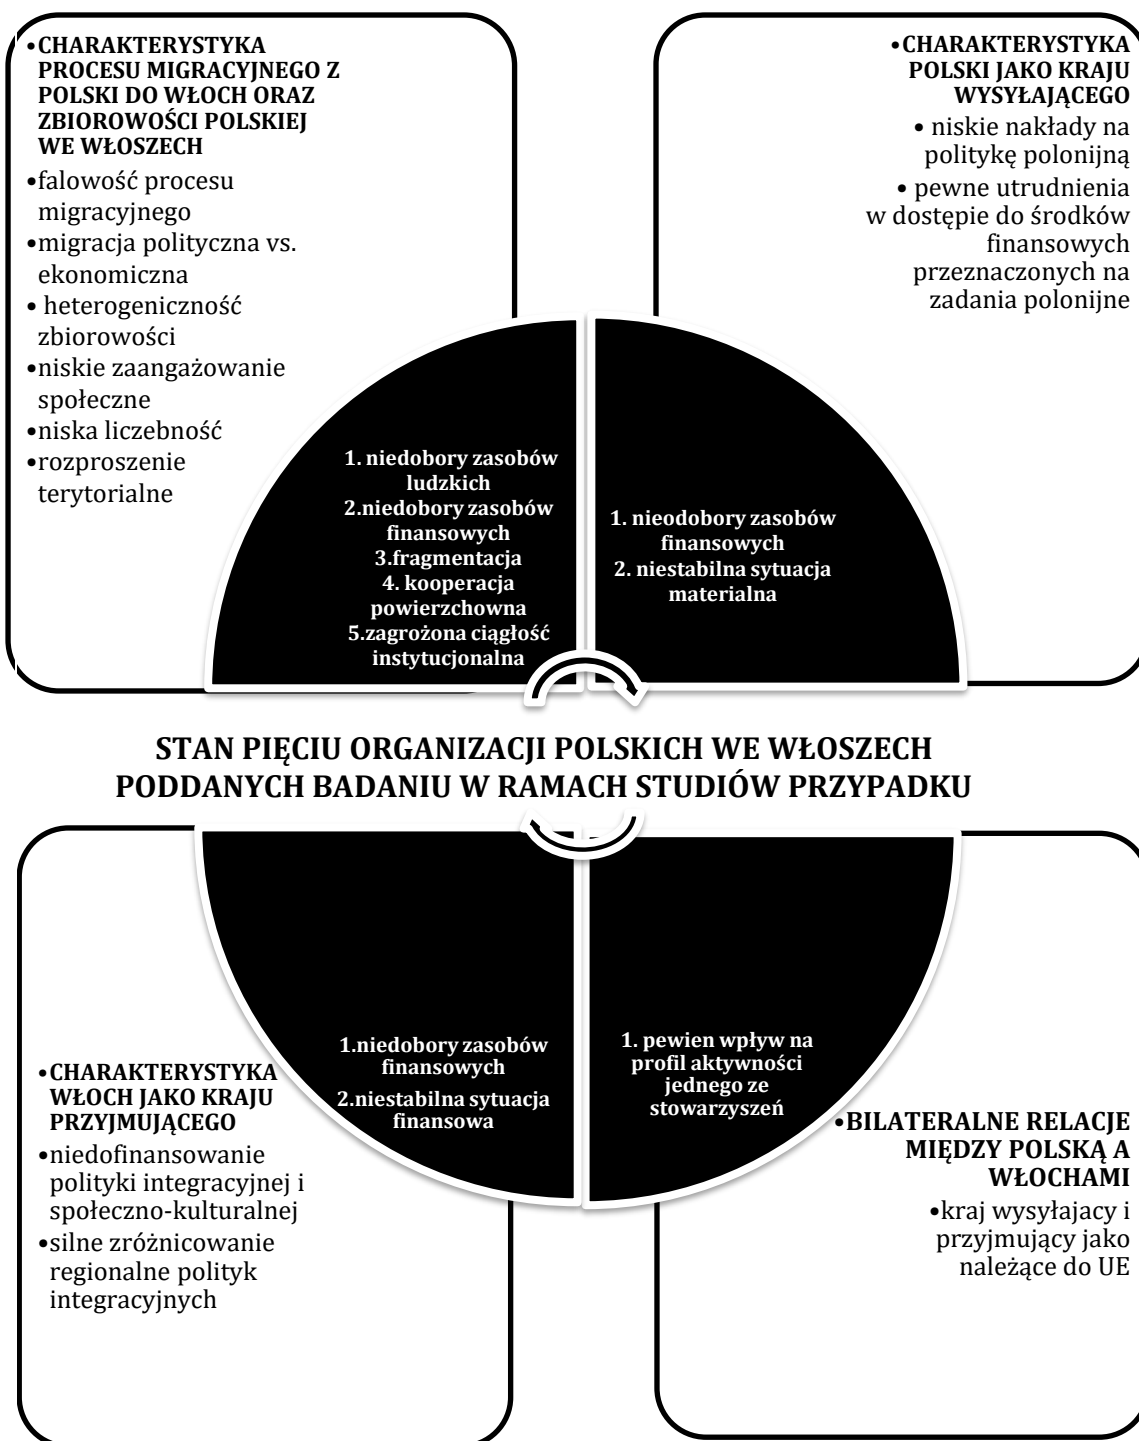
•CHARAKTERYSTYKA PROCESU MIGRACYJNEGO Z POLSKI DO WŁOCH ORAZ ZBIOROWOŚCI POLSKIEJ WE WŁOSZECH
•falowość procesu migracyjnego
•migracja polityczna vs. ekonomiczna
• heterogeniczność zbiorowości
•niskie zaangażowanie społeczne
•niska liczebność
•rozproszenie terytorialne

•CHARAKTERYSTYKA POLSKI JAKO KRAJU WYSYŁAJĄCEGO
• niskie nakłady na politykę polonijną
• pewne utrudnienia w dostępie do środków finansowych przeznaczonych na zadania polonijne

1. niedobory zasobów ludzkich
2.niedobory zasobów finansowych
3.fragmentacja
4. kooperacja powierzchowna
5.zagrożona ciągłość instytucjonalna

1. nieodobory zasobów finansowych
2. niestabilna sytuacja materialna

STAN PIĘCIU ORGANIZACJI POLSKICH WE WŁOSZECH PODDANYCH BADANIU W RAMACH STUDIÓW PRZYPADKU

1.niedobory zasobów finansowych
2.niestabilna sytuacja finansowa

1. pewien wpływ na profil aktywności jednego ze stowarzyszeń

•CHARAKTERYSTYKA WŁOCH JAKO KRAJU PRZYJMUJĄCEGO
•niedofinansowanie polityki integracyjnej i społeczno-kulturalnej
•silne zróżnicowanie regionalne polityk integracyjnych

•BILATERALNE RELACJE MIĘDZY POLSKĄ A WŁOCHAMI
•kraj wysyłajacy i przyjmujący jako należące do UE